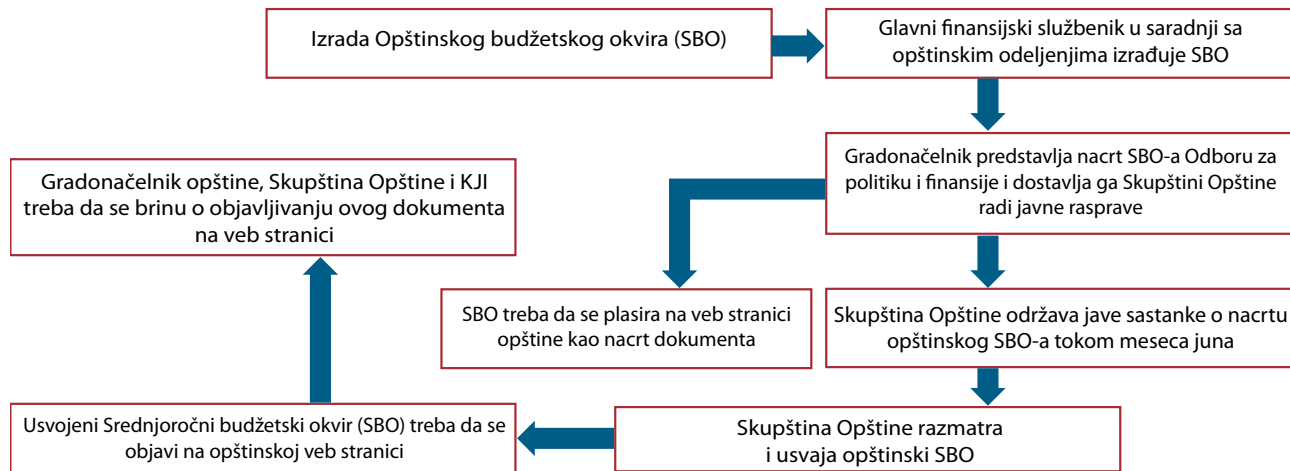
Izrada Opštinskog budžetskog okvira (SBO)

Glavni finansijski službenik u saradnji sa opštinskim odeljenjima izrađuje SBO

Gradonačelnik predstavlja nacrt SBO-a Odboru za politiku i finansije i dostavlja ga Skupštini Opštine radi javne rasprave

Gradonačelnik opštine, Skupština Opštine i KJI treba da se brinu o objavljivanju ovog dokumenta na veb stranici

SBO treba da se plasira na veb stranici opštine kao nacrt dokumenta

Skupština Opštine održava jave sastanke o nacrtu opštinskog SBO-a tokom meseca juna

Usvojeni Srednjoročni budžetski okvir (SBO) treba da se objavi na opštinskoj veb stranici

Skupština Opštine razmatra i usvaja opštinski SBO